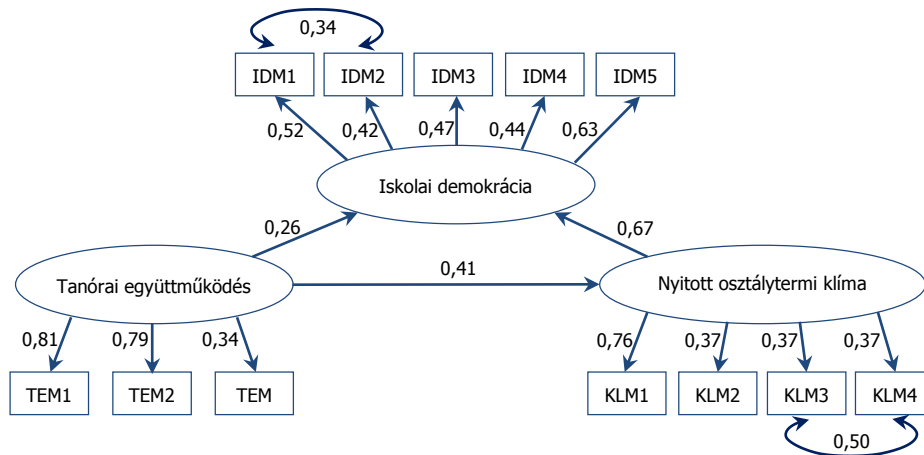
0,34

IDM1 IDM2 IDM3 IDM4 IDM5

0,52 0,42 0,47 0,44 0,63

Iskolai demokrácia

0,26 0,67

Tanórai együttműködés

0,41

Nyitott osztálytermi klíma

0,81 0,79 0,34

TEM1 TEM2 TEM

0,76 0,37 0,37 0,37

KLM1 KLM2 KLM3 KLM4

0,50